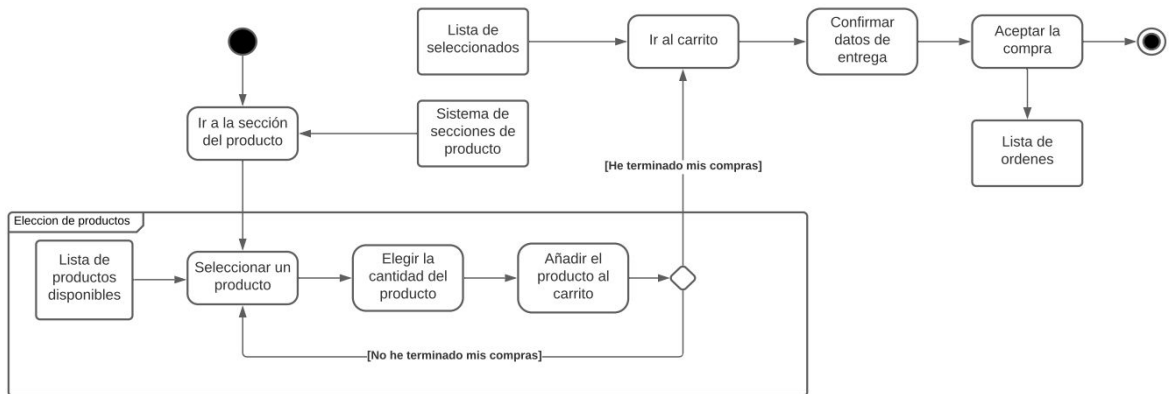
Lista de seleccionados

Ir al carrito

Confirmar datos de entrega

Aceptar la compra

Lista de ordenes

Ir a la sección del producto

Sistema de secciones de producto

[He terminado mis compras]

Eleccion de productos

Lista de productos disponibles

Seleccionar un producto

Elegir la cantidad del producto

Añadir el producto al carrito

[No he terminado mis compras]